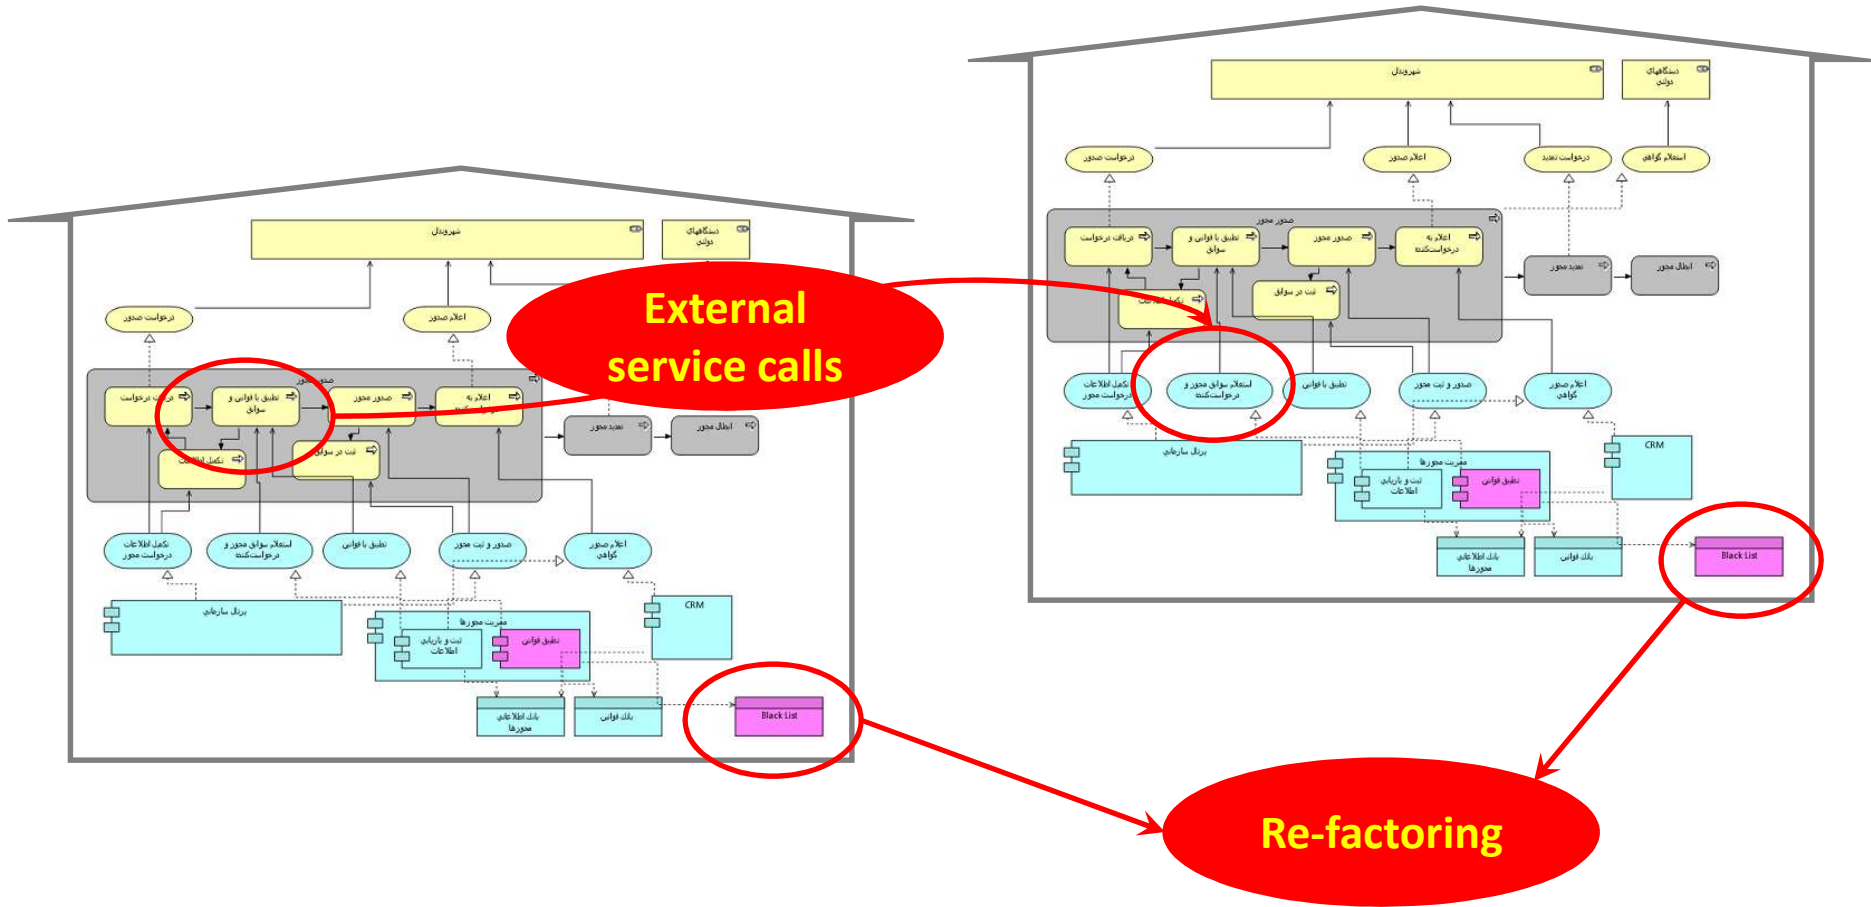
شهروندان

دستگاههای دولتی

درخواست صدور

اعلام صدور

درخواست تمدید

استعلام گواهی

صدور مجوز

دریافت درخواست

تطبیق با قوانین و سوابق

صدور مجوز

اعلام به درخواست‌کننده

تکمیل اطلاعات

ثبت در سوابق

تمدید مجوز

ابطال مجوز

تکمیل اطلاعات درخواست مجوز

استعلام سوابق مجوز و درخواست‌کننده

تطبیق با قوانین

صدور و ثبت مجوز

اعلام صدور گواهی

پرتال سازمانی

مدیریت مجوزها

ثبت و بازیابی اطلاعات

تطبیق قوانین

CRM

بانک اطلاعاتی مجوزها

بانک قوانین

Black List

External service calls

شهروندان

دستگاههای دولتی

درخواست صدور

اعلام صدور

صدور مجوز

دریافت درخواست

تطبیق با قوانین و سوابق

صدور مجوز

اعلام به درخواست‌کننده

تکمیل اطلاعات

ثبت در سوابق

تمدید مجوز

ابطال مجوز

تکمیل اطلاعات درخواست مجوز

استعلام سوابق مجوز و درخواست‌کننده

تطبیق با قوانین

صدور و ثبت مجوز

اعلام صدور گواهی

پرتال سازمانی

مدیریت مجوزها

ثبت و بازیابی اطلاعات

تطبیق قوانین

CRM

بانک اطلاعاتی مجوزها

بانک قوانین

Black List

Re-factoring